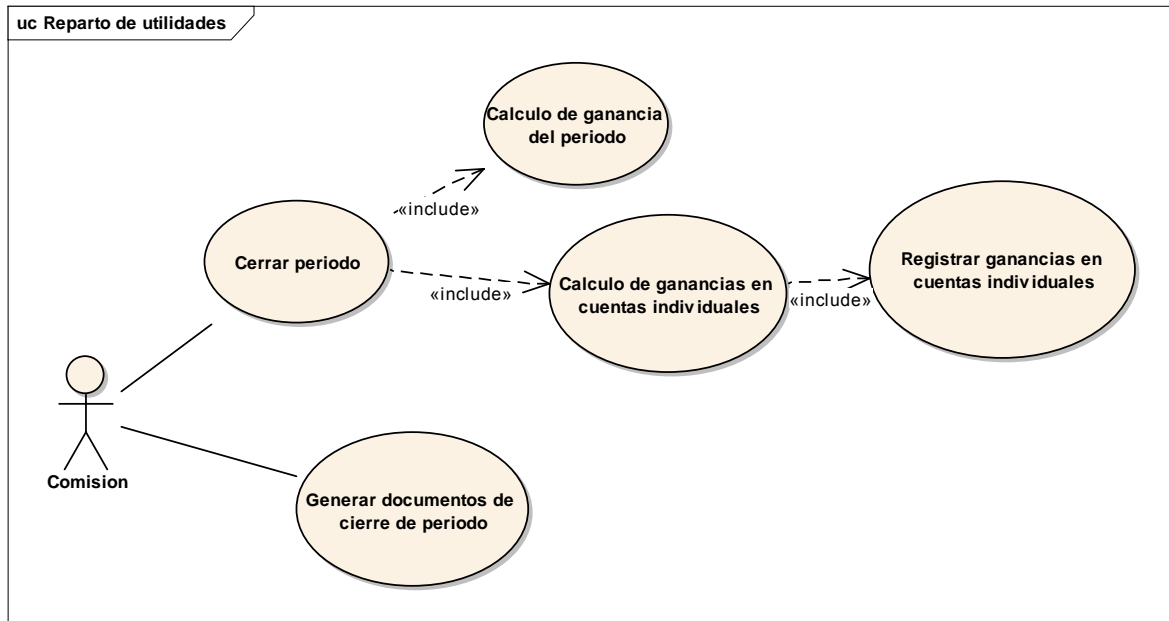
uc Reparto de utilidades

Calculo de ganancia del periodo

«include»

Cerrar periodo

«include»

Calculo de ganancias en cuentas individuales

«include»

Registrar ganancias en cuentas individuales

Comision

Generar documentos de cierre de periodo